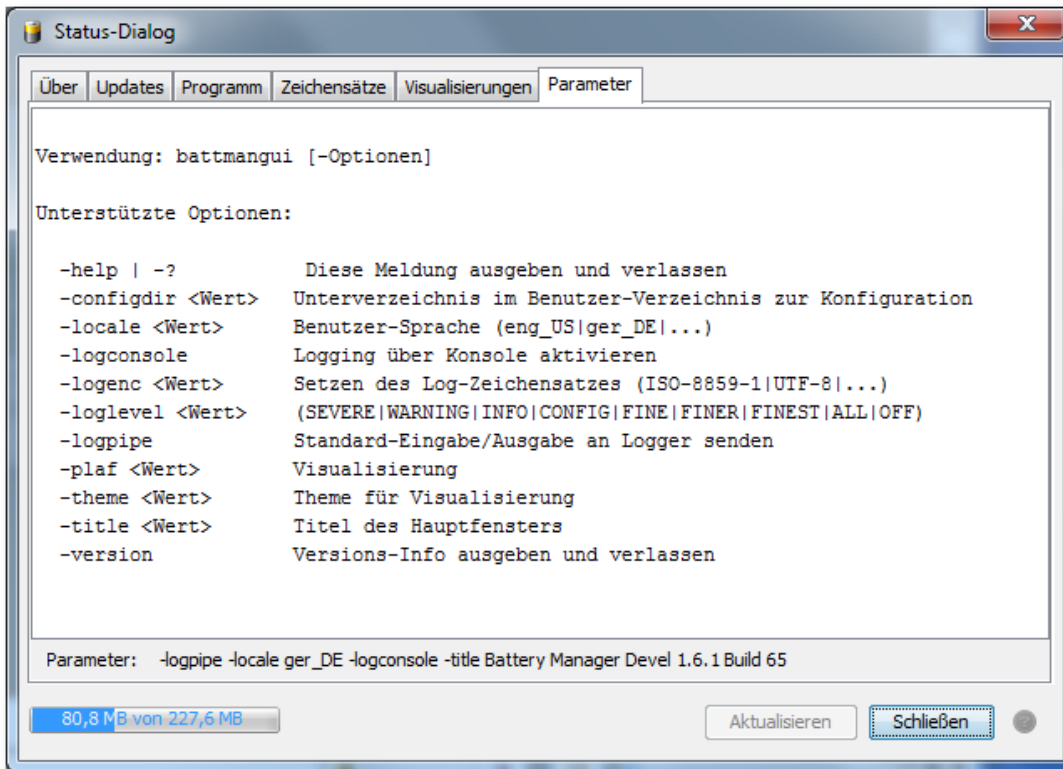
Status-Dialog

Über | Updates | Programm | Zeichensätze | Visualisierungen | Parameter

Verwendung: battmangui [-Optionen]

Unterstützte Optionen:

-help | -?  Diese Meldung ausgeben und verlassen
-configdir <Wert>  Unterverzeichnis im Benutzer-Verzeichnis zur Konfiguration
-locale <Wert>  Benutzer-Sprache (eng_US|ger_DE|...)
-logconsole  Logging über Konsole aktivieren
-logenc <Wert>  Setzen des Log-Zeichensatzes (ISO-8859-1|UTF-8|...)
-loglevel <Wert>  (SEVERE|WARNING|INFO|CONFIG|FINE|FINER|FINEST|ALL|OFF)
-logpipe  Standard-Eingabe/Ausgabe an Logger senden
-plaf <Wert>  Visualisierung
-theme <Wert>  Theme für Visualisierung
-title <Wert>  Titel des Hauptfensters
-version  Versions-Info ausgeben und verlassen

Parameter: -logpipe -locale ger_DE -logconsole -title Battery Manager Devel 1.6.1 Build 65

80,8 MB von 227,6 MB

Aktualisieren | Schließen